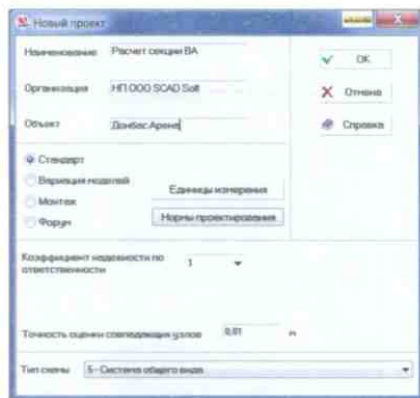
Новый проект

Наименование Расчет секции ВА

Организация НП ООО SCAD Soft

Объект Донбас Арена

OK

Отмена

Справка

Стандарт

Вариации моделей

Монтаж

Форум

Единицы измерения

Нормы проектирования

Коэффициент надежности по ответственности 1

Точность оценки совпадающих узлов 0,01 м

Тип схемы 5 - Система общего вида